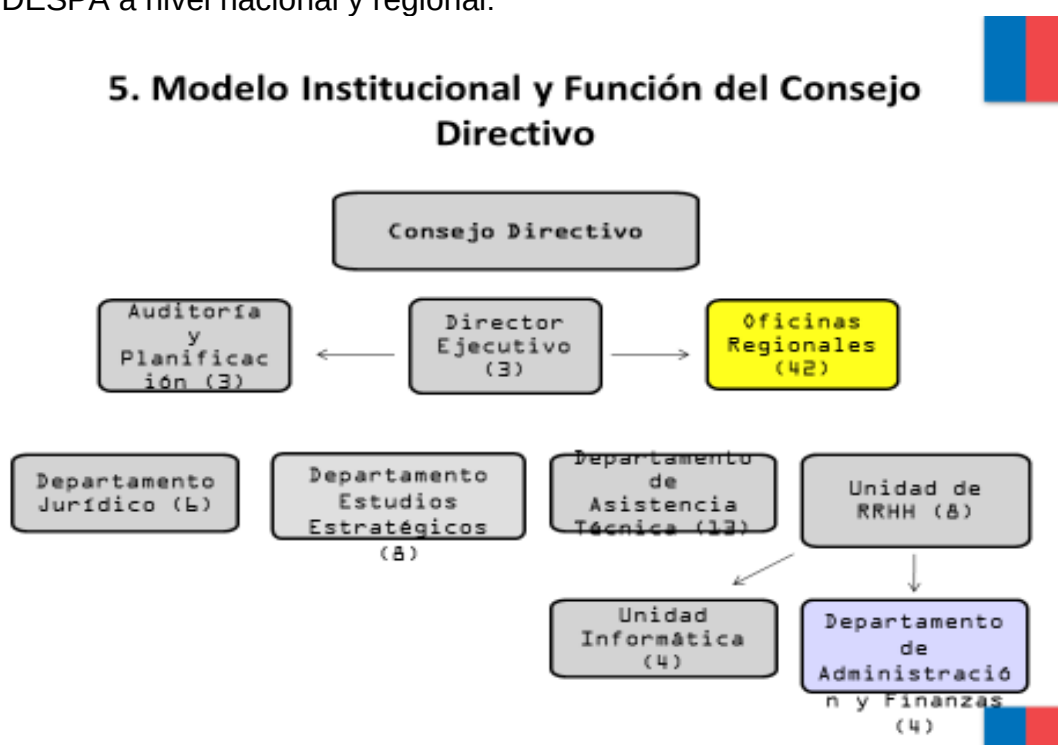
DESPA a nivel nacional y regional.

5. Modelo Institucional y Función del Consejo Directivo

Consejo Directivo

Auditoría y Planificación (3)

Director Ejecutivo (3)

Oficinas Regionales (42)

Departamento Jurídico (6)

Departamento Estudios Estratégicos (8)

Departamento de Asistencia Técnica (13)

Unidad de RRHH (8)

Unidad Informática (4)

Departamento de Administración y Finanzas (4)